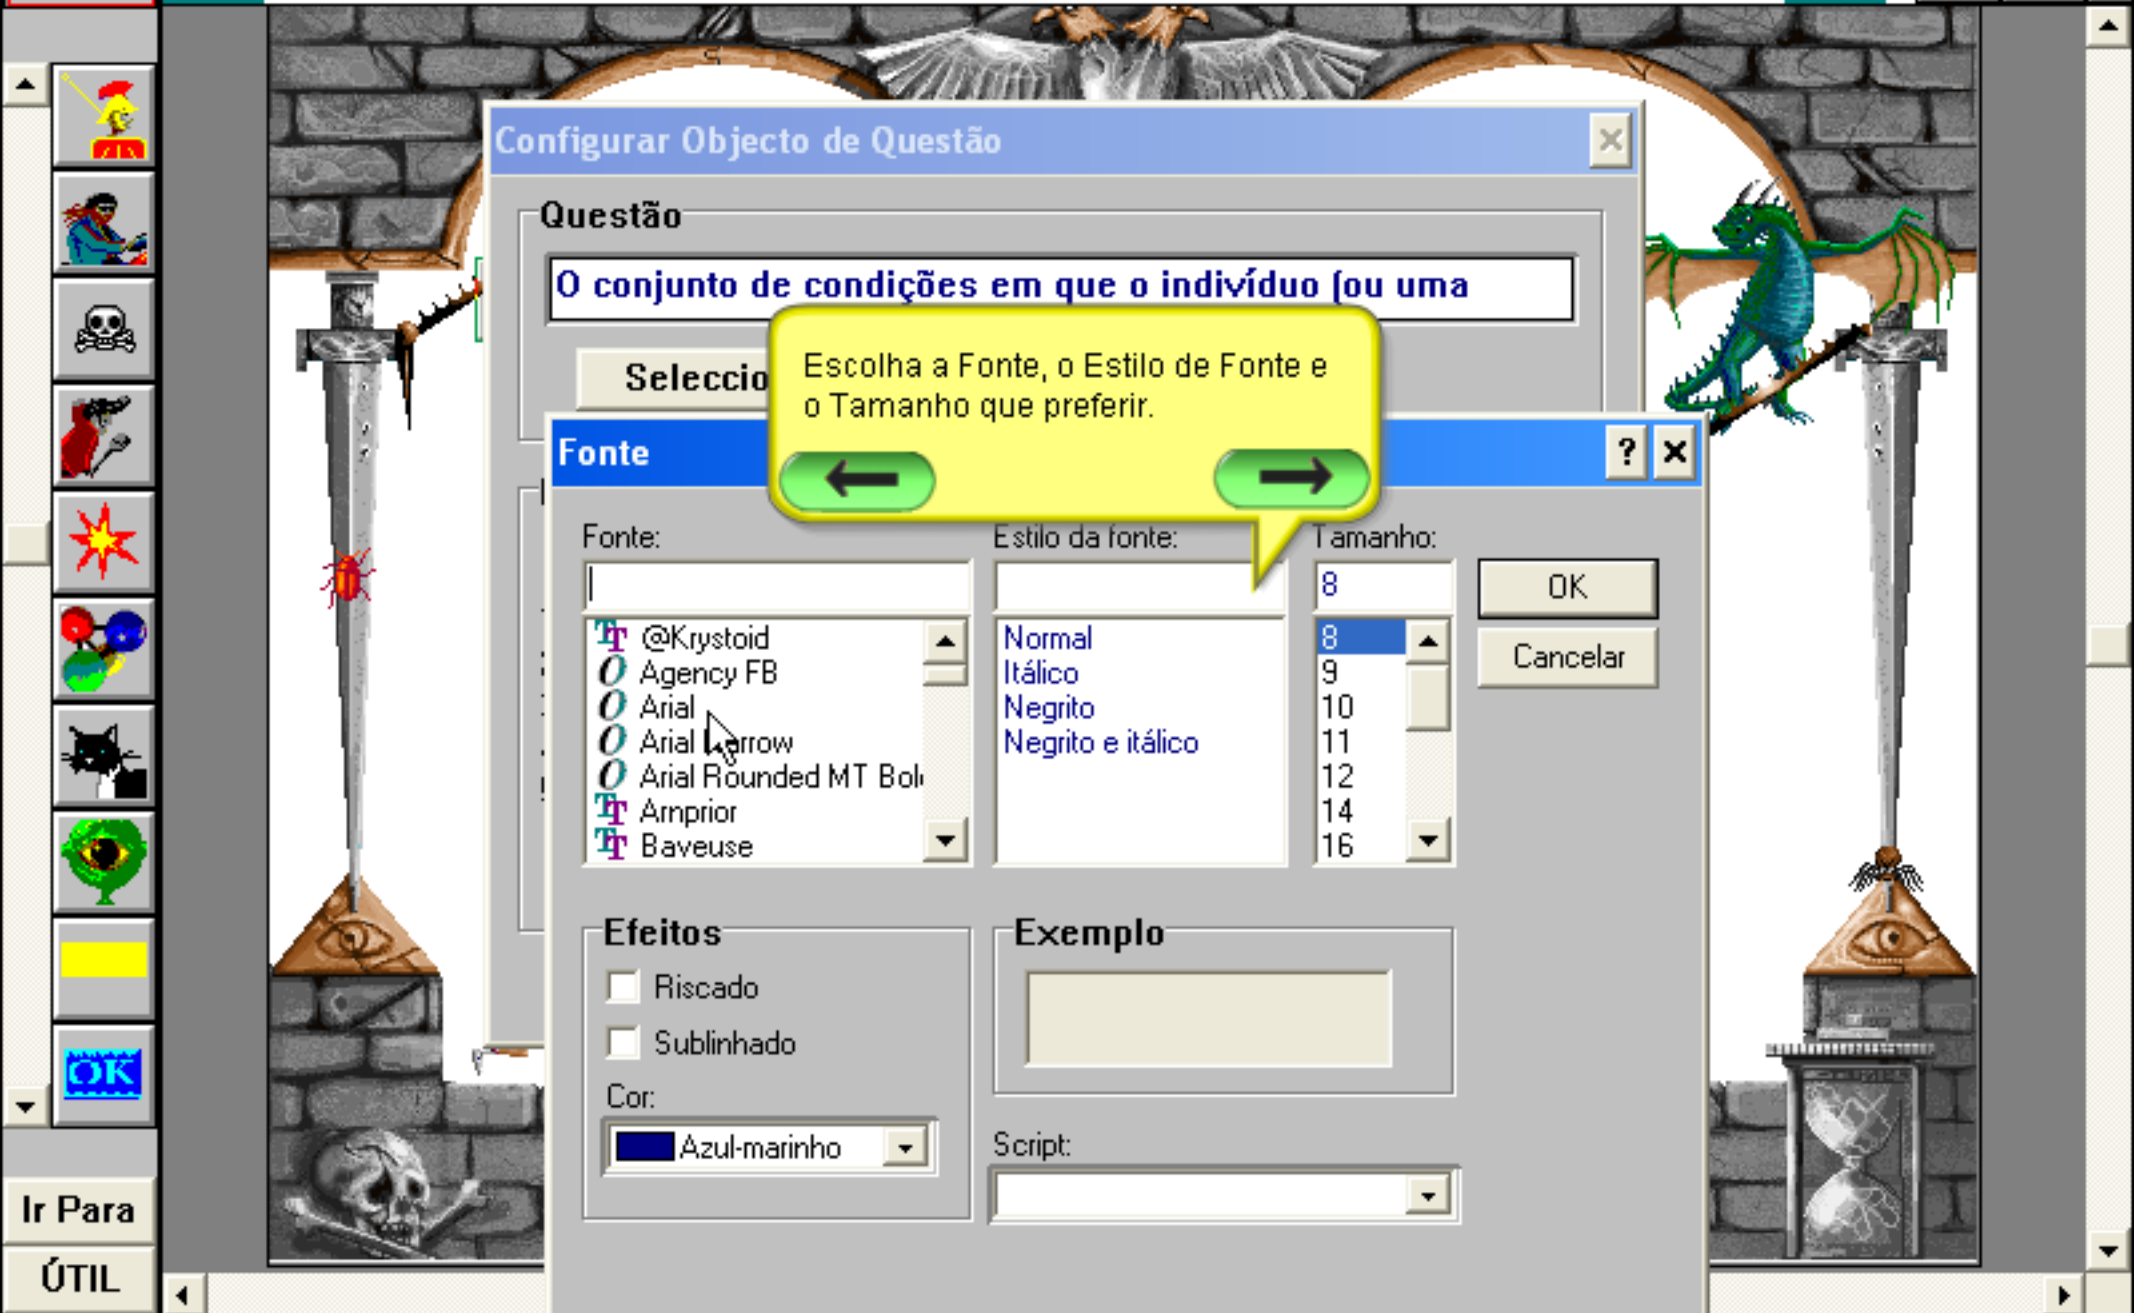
Configurar Objecto de Questão

Questão

O conjunto de condições em que o indivíduo (ou uma

Seleccio

Escolha a Fonte, o Estilo de Fonte e o Tamanho que preferir.

Fonte

?

Fonte:

Estilo da fonte:

Tamanho:

8

OK

Cancelar

@Krystoid
Agency FB
Arial
Arial Narrow
Arial Rounded MT Bol
Arnprior
Baveuse

Normal
Itálico
Negrito
Negrito e itálico

8
9
10
11
12
14
16

Efeitos

Riscado

Sublinhado

Cor:

Azul-marinho

Exemplo

Script:

OK

Ir Para

ÚTIL